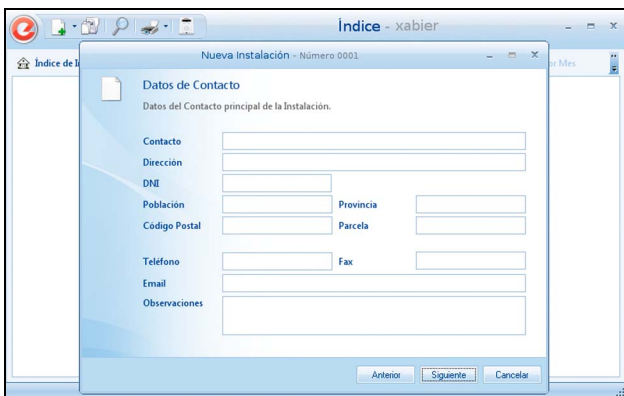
Índice - xabier

Índice de I

or Mes

Nueva Instalación - Número 0001

Datos de Contacto

Datos del Contacto principal de la Instalación.

Contacto

Dirección

DNI

Población

Provincia

Código Postal

Parcela

Teléfono

Fax

Email

Observaciones

Anterior

Siguiente

Cancelar